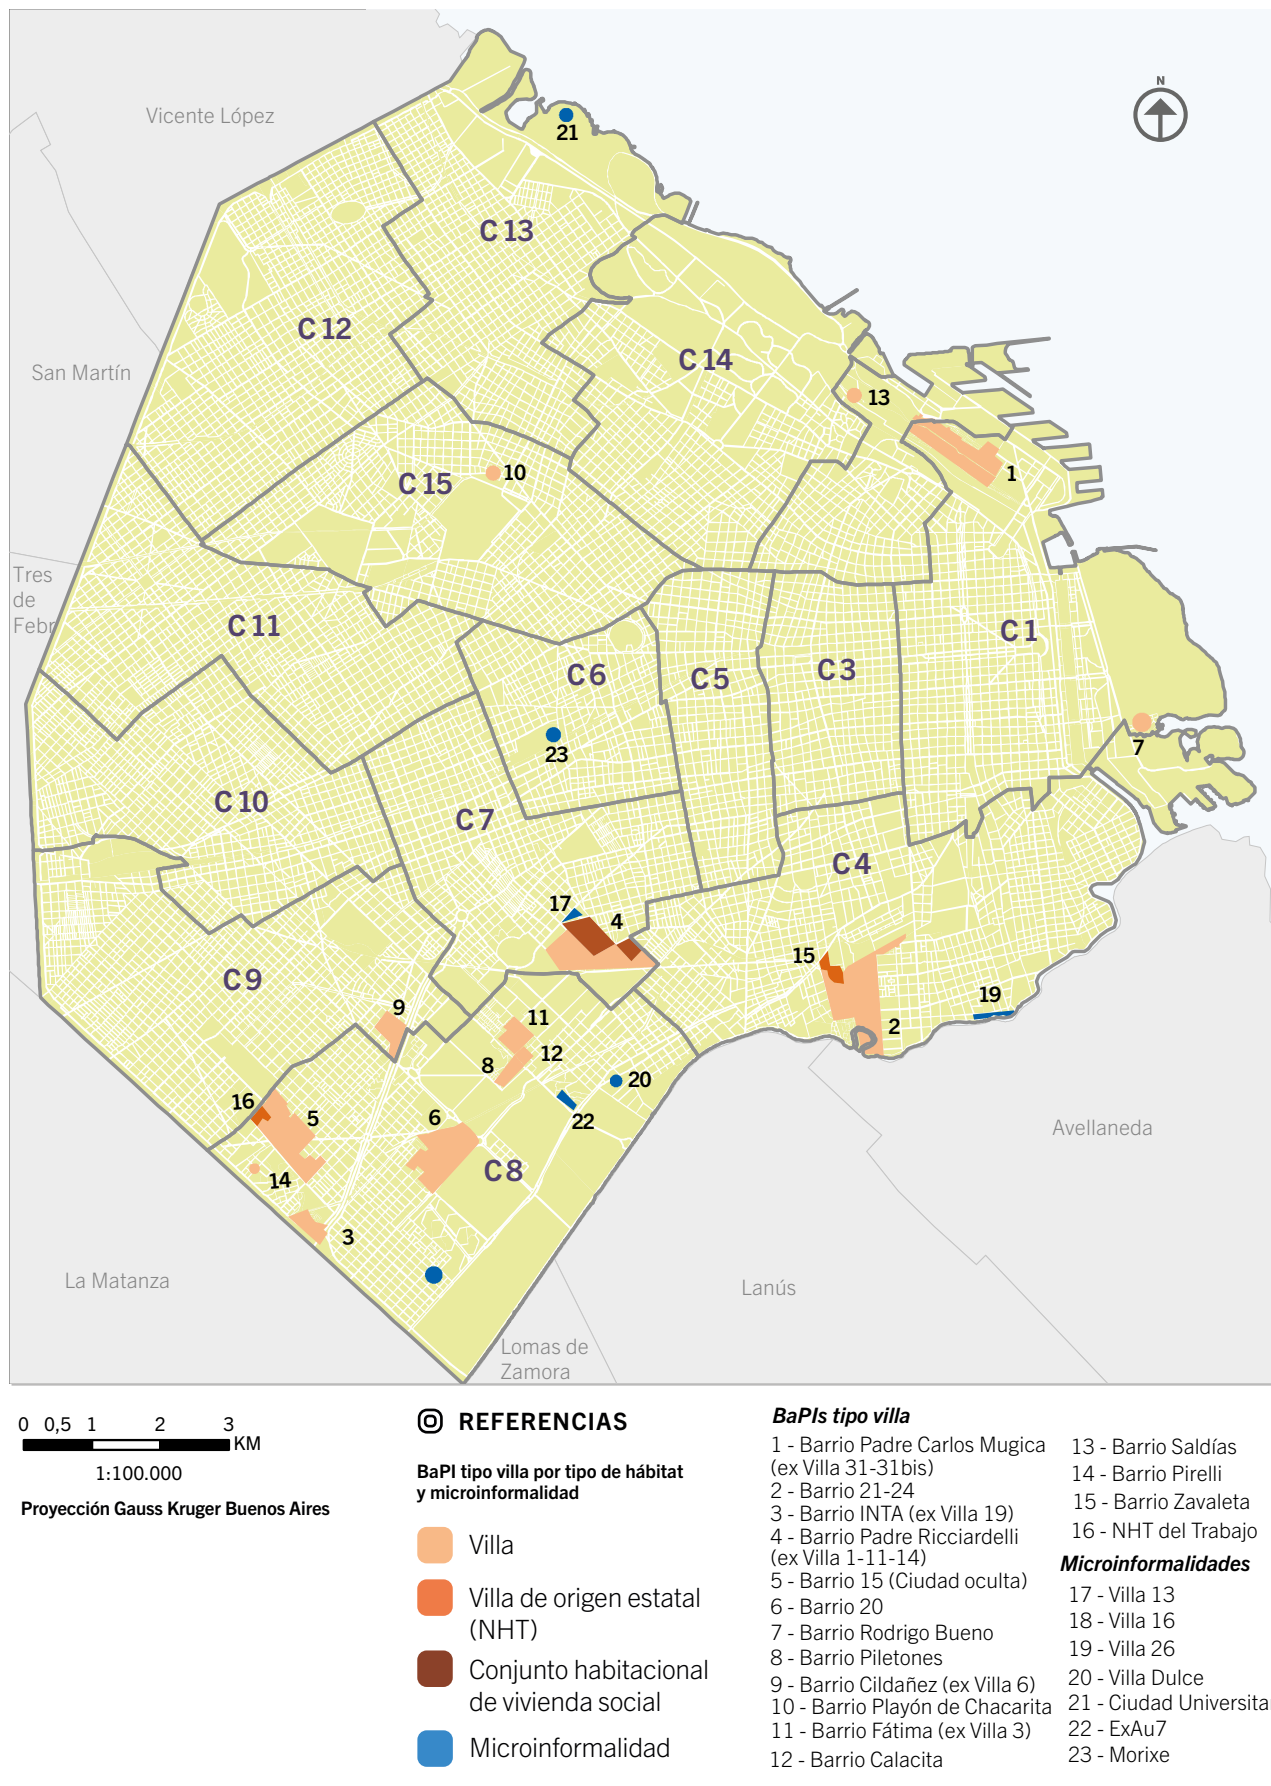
N

Vicente López

San Martín

Tres de Febr

C 13
C 12
C 14
C 15
C 11
C 1
C 6
C 5
C 3
C 10
C 7
C 4
C 9
C 8

21
13
1
10
7
23
17
4
15
19
2
9
11
12
8
20
16
5
6
22
14
3

Avellaneda

La Matanza

Lanús

Lomas de Zamora

0 0,5 1 2 3 KM
1:100.000
Proyección Gauss Kruger Buenos Aires

REFERENCIAS

BaPI tipo villa por tipo de hábitat y microinformalidad

Villa
Villa de origen estatal (NHT)
Conjunto habitacional de vivienda social
Microinformalidad

BaPIs tipo villa
1 - Barrio Padre Carlos Mugica (ex Villa 31-31bis)
2 - Barrio 21-24
3 - Barrio INTA (ex Villa 19)
4 - Barrio Padre Ricciardelli (ex Villa 1-11-14)
5 - Barrio 15 (Ciudad oculta)
6 - Barrio 20
7 - Barrio Rodrigo Bueno
8 - Barrio Piletones
9 - Barrio Cildañez (ex Villa 6)
10 - Barrio Playón de Chacarita
11 - Barrio Fátima (ex Villa 3)
12 - Barrio Calacita
13 - Barrio Saldías
14 - Barrio Pirelli
15 - Barrio Zavaleta
16 - NHT del Trabajo

Microinformalidades
17 - Villa 13
18 - Villa 16
19 - Villa 26
20 - Villa Dulce
21 - Ciudad Universita
22 - ExAu7
23 - Morixe